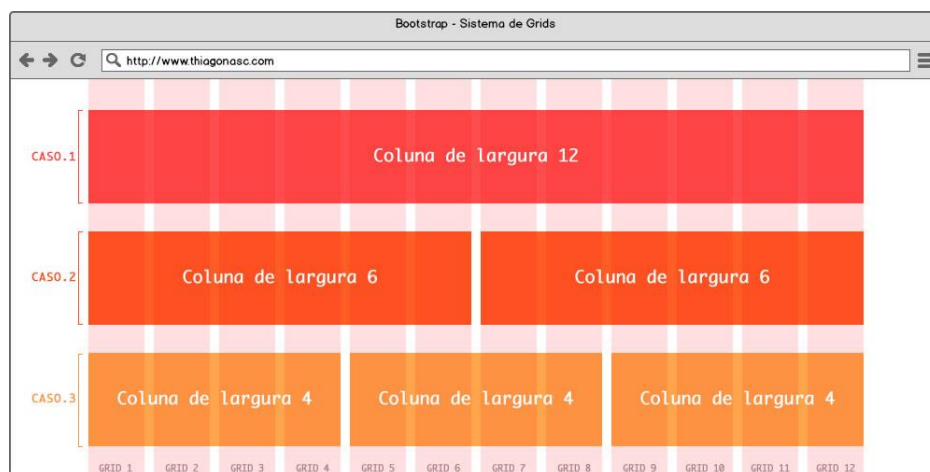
Bootstrap - Sistema de Grids

http://www.thiagonasc.com

CASO.1
Coluna de largura 12

CASO.2
Coluna de largura 6
Coluna de largura 6

CASO.3
Coluna de largura 4
Coluna de largura 4
Coluna de largura 4

GRID 1 GRID 2 GRID 3 GRID 4 GRID 5 GRID 6 GRID 7 GRID 8 GRID 9 GRID 10 GRID 11 GRID 12